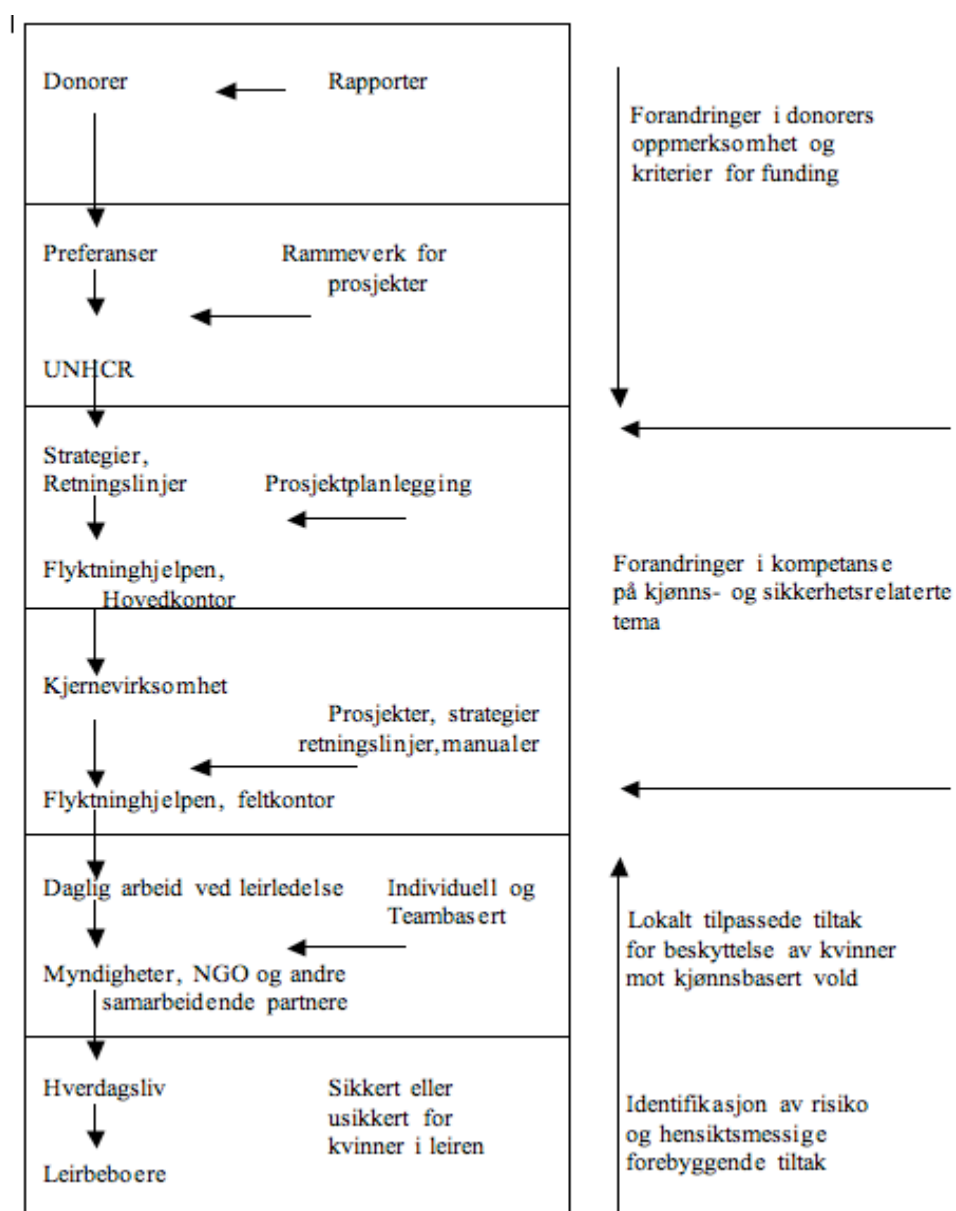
I

Donorer

Rapporter

Forandringer i donorers oppmerksomhet og kriterier for funding

Preferanser

Rammeverk for prosjekter

UNHCR

Strategier, Retningslinjer

Prosjektplanlegging

Flyktninghjelpen, Hovedkontor

Forandringer i kompetanse på kjønns- og sikkerhetsrelaterte tema

Kjernevirksomhet

Prosjekter, strategier retningslinjer, manualer

Flyktninghjelpen, feltkontor

Daglig arbeid ved leirledelse

Individuell og Teambasert

Myndigheter, NGO og andre samarbeidende partnere

Lokalt tilpassede tiltak for beskyttelse av kvinner mot kjønnsbasert vold

Hverdagsliv

Sikkert eller usikkert for kvinner i leiren

Leirbeboere

Identifikasjon av risiko og hensiktsmessige forebyggende tiltak